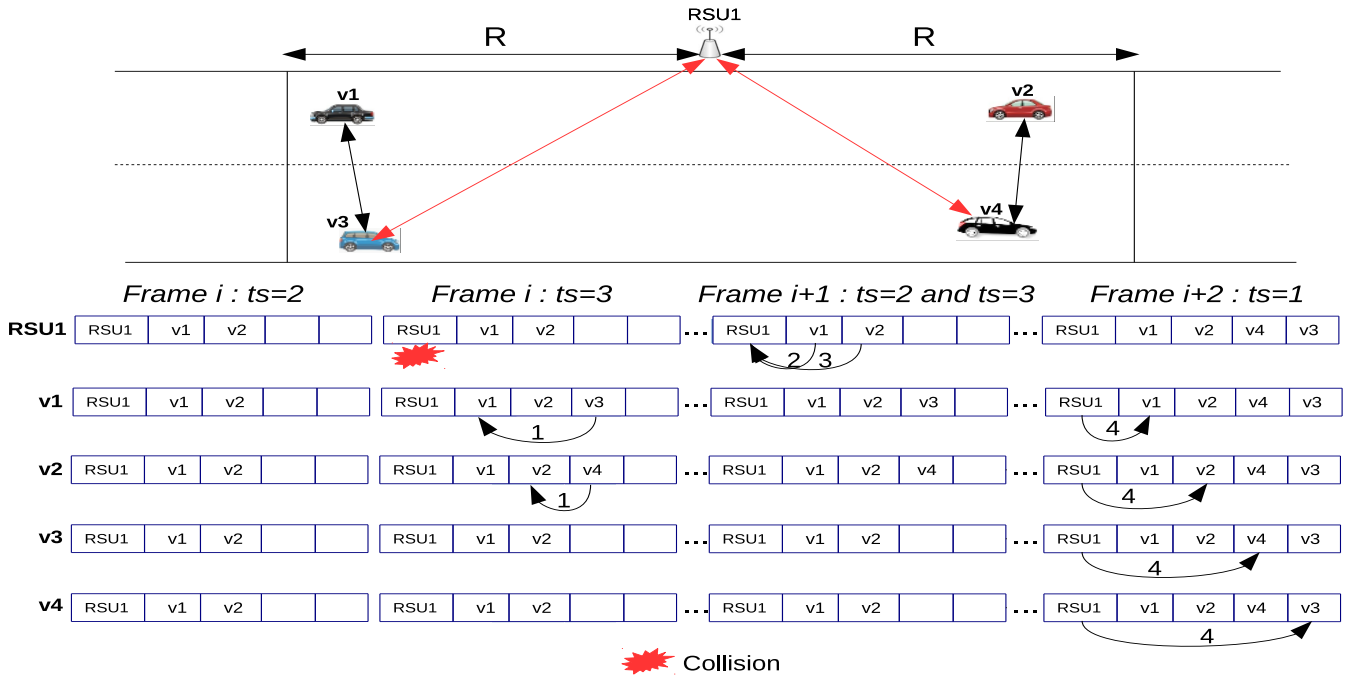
RSU1

R

R

v1

v2

v3

v4

Frame i : ts=2

Frame i : ts=3

Frame i+1 : ts=2 and ts=3

Frame i+2 : ts=1

| RSU1 | RSU1 | v1 | v2 | | | RSU1 | v1 | v2 | | | ... | RSU1 | v1 | v2 | | | ... | RSU1 | v1 | v2 | v4 | v3 |
|---|---|---|---|---|---|---|---|---|---|---|---|---|---|---|---|---|---|---|---|---|---|---|
| v1 | RSU1 | v1 | v2 | | | RSU1 | v1 | v2 | v3 | | ... | RSU1 | v1 | v2 | v3 | | ... | RSU1 | v1 | v2 | v4 | v3 |
| v2 | RSU1 | v1 | v2 | | | RSU1 | v1 | v2 | v4 | | ... | RSU1 | v1 | v2 | v4 | | ... | RSU1 | v1 | v2 | v4 | v3 |
| v3 | RSU1 | v1 | v2 | | | RSU1 | v1 | v2 | | | ... | RSU1 | v1 | v2 | | | ... | RSU1 | v1 | v2 | v4 | v3 |
| v4 | RSU1 | v1 | v2 | | | RSU1 | v1 | v2 | | | ... | RSU1 | v1 | v2 | | | ... | RSU1 | v1 | v2 | v4 | v3 |

2 3

1

1

4

4

4

4

Collision